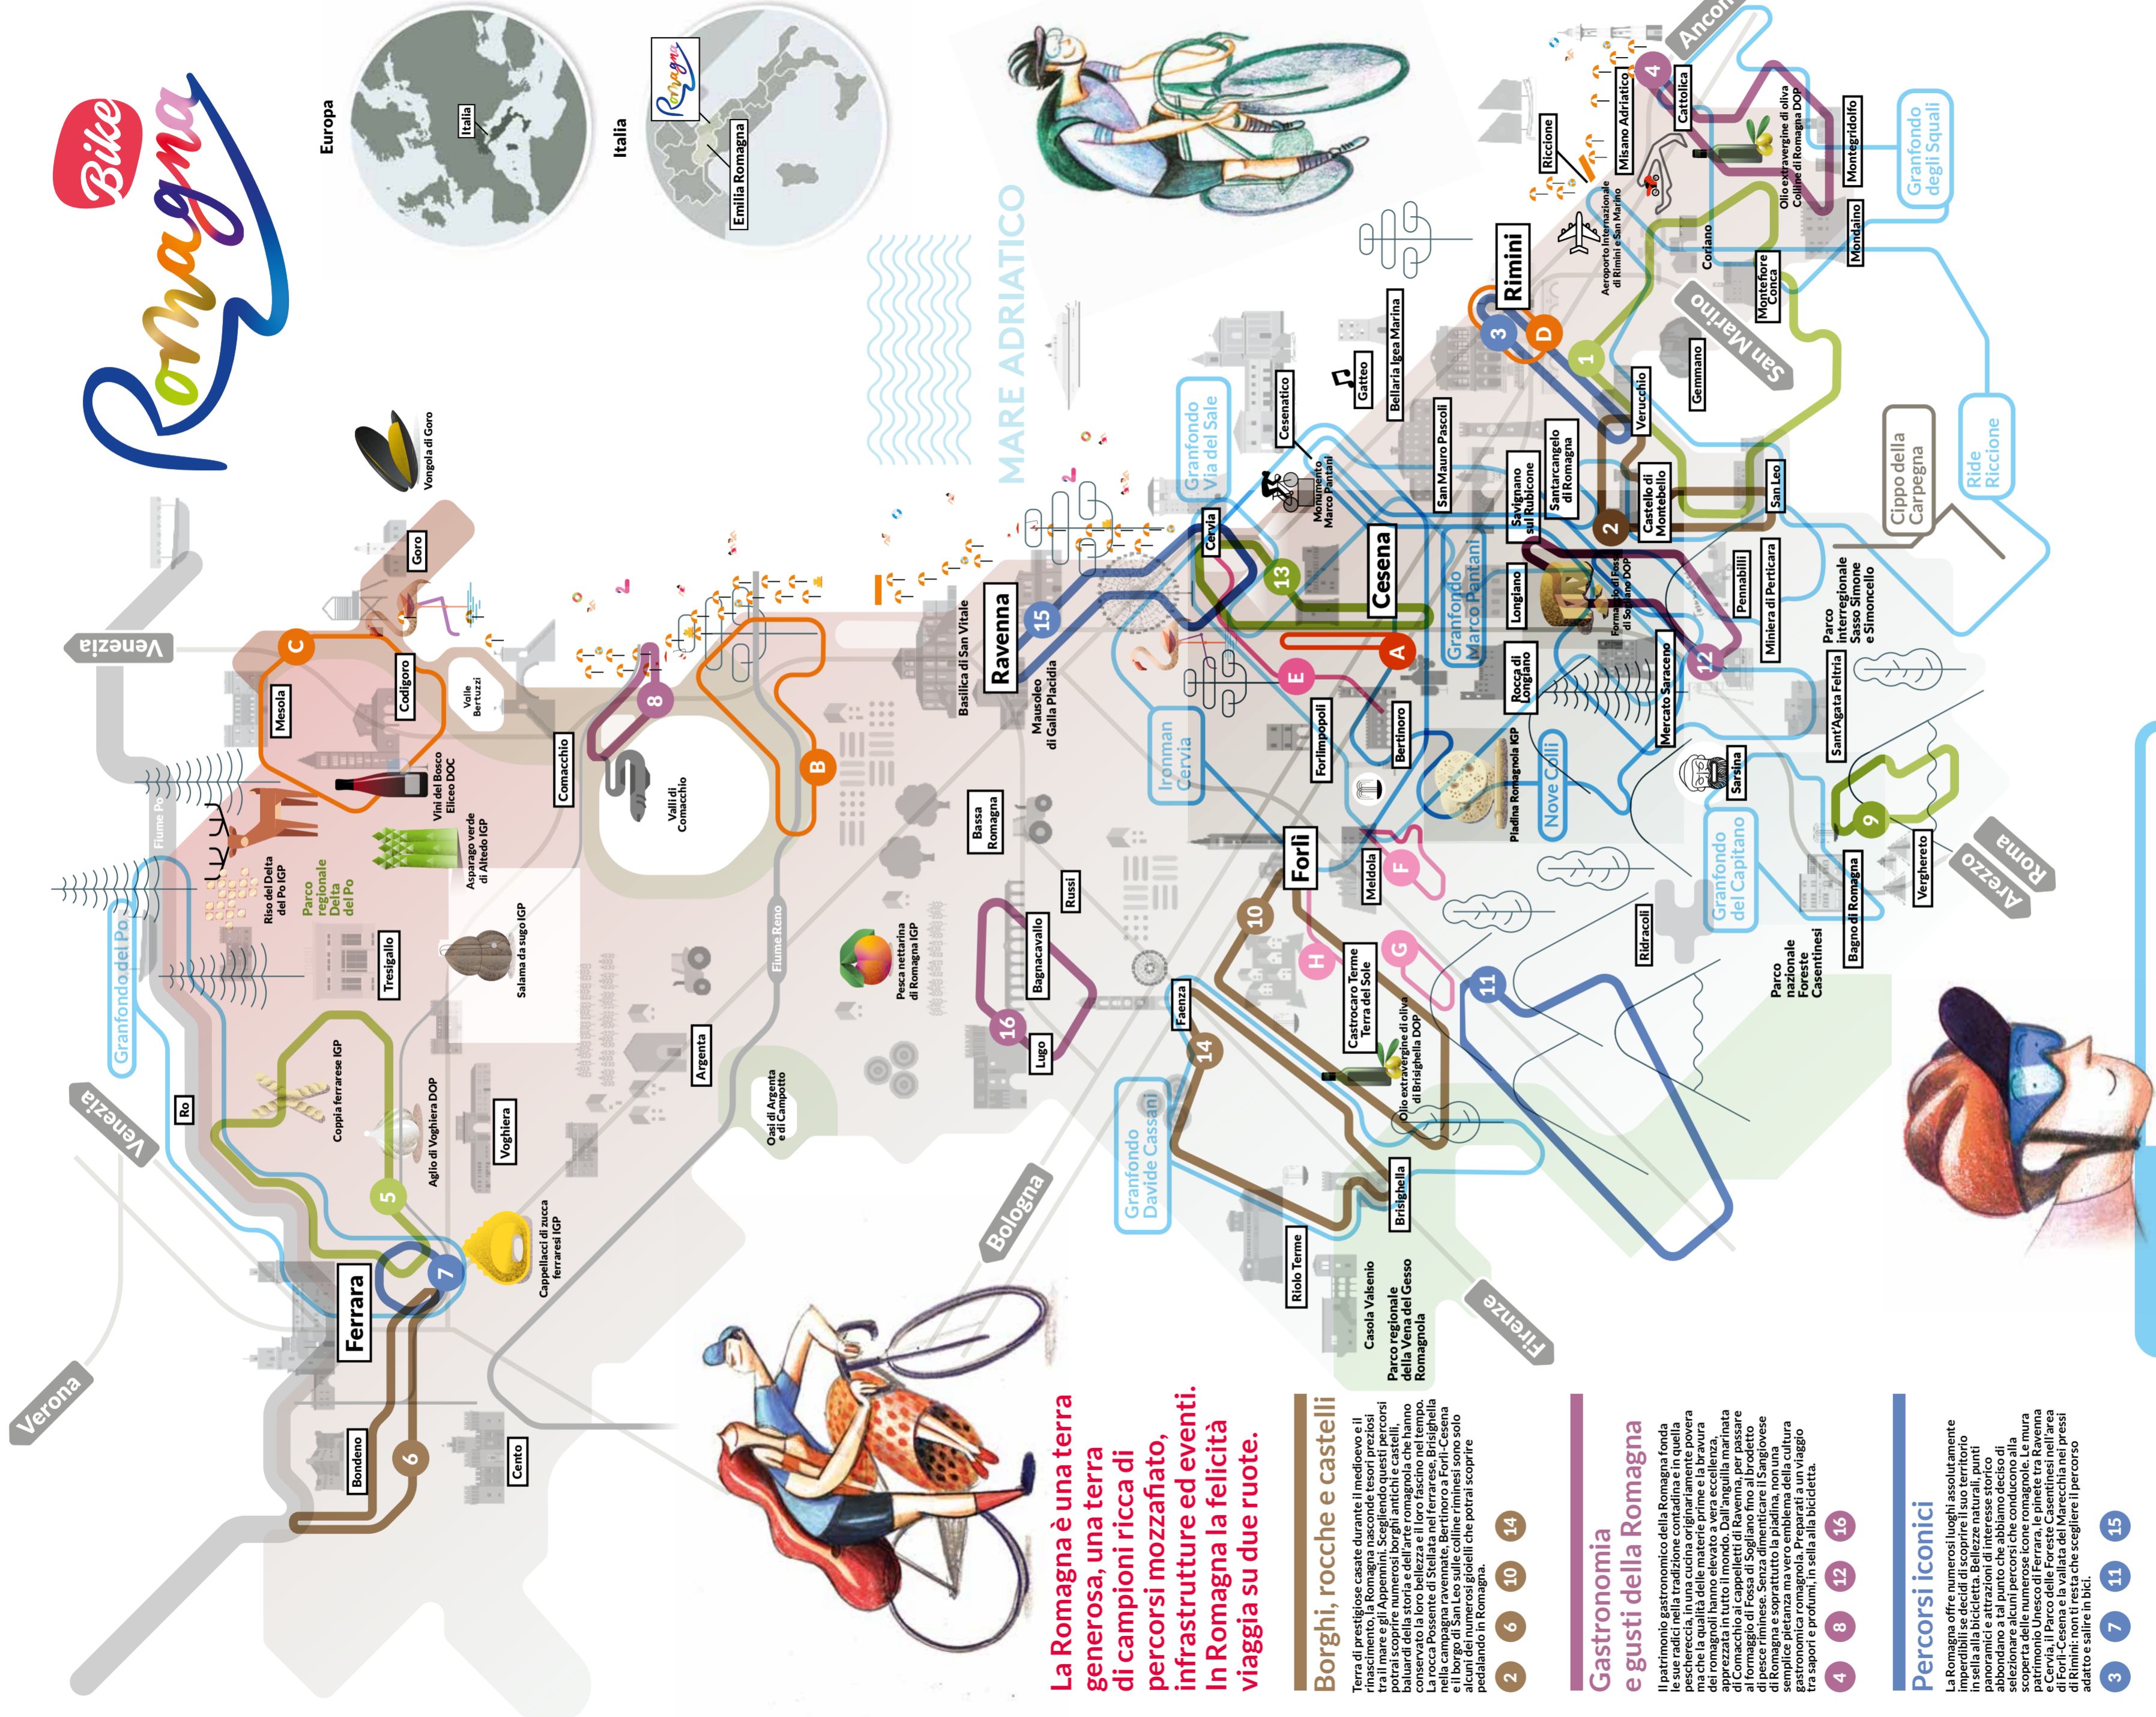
Bike Romagna

Europa
Italia
Italia
Emilia Romagna

MARE ADRIATICO

Vongola di Goro

Venezia
Venezia
Verona
Bologna
Firenze
Arezzo
Roma
Ancona
San Marino

Granfondo del Po
Fiume Po
Ro
Goro
Mesola
Codigoro
Valle Bertuzzi
Comacchio
Valli di Comacchio
Riso del Delta del Po IGP
Parco regionale Delta del Po
Vini del Bosco Eliceo DOC
Asparago verde di Altedo IGP
Tresigallo
Salama da sugo IGP
Coppia ferrarese IGP
Aglio di Voghiera DOP
Voghiera
Cappellacci di zucca ferraresi IGP
Ferrara
Bondeno
Cento
Argenta
Oasi di Argenta e di Campotto
Fiume Reno
Pesca nettarina di Romagna IGP
Bassa Romagna
Russi
Bagnacavallo
Lugo
Basilica di San Vitale
Ravenna
Mausoleo di Galla Placidia
Granfondo Davide Cassani
Faenza
Riolo Terme
Casola Valsenio
Parco regionale della Vena del Gesso Romagnola
Brisighella
Olio extravergine di oliva di Brisighella DOP
Castrocaro Terme Terra del Sole
Forlì
Meldola
Forlimpopoli
Bertinoro
Ironman Cervia
Cervia
Granfondo Via del Sale
Cesenatico
Monumento a Marco Pantani
Gatteo
Bellaria Igea Marina
San Mauro Pascoli
Savignano sul Rubicone
Santarcangelo di Romagna
Cesena
Granfondo Marco Pantani
Longiano
Formaggio di Fossa di Sogliano DOP
Rocca di Longiano
Piadina Romagnola IGP
Nove Colli
Mercato Saraceno
Sarsina
Granfondo del Capitano
Ridracoli
Parco nazionale Foreste Casentinesi
Bagno di Romagna
Verghereto
Sant'Agata Feltria
Parco interregionale Sasso Simone e Simoncello
Miniera di Perticara
Pennabilli
San Leo
Castello di Montebello
Verucchio
Gemmano
Montefiore Conca
Coriano
Mondaino
Montegridolfo
Rimini
Aeroporto Internazionale di Rimini e San Marino
Riccione
Misano Adriatico
Cattolica
Olio extravergine di oliva Colline di Romagna DOP
Granfondo degli Squali
Cippo della Carpegna
Ride Riccione

A B C D E F G H
1 2 3 4 5 6 7 8 9 10 11 12 13 14 15 16

La Romagna è una terra generosa, una terra di campioni ricca di percorsi mozzafiato, infrastrutture ed eventi. In Romagna la felicità viaggia su due ruote.

Borghi, rocche e castelli
Terra di prestigiose casate durante il medioevo e il rinascimento, la Romagna nasconde tesori preziosi tra il mare e gli Appennini. Scegliendo questi percorsi potrai scoprire numerosi borghi antichi e castelli, baluardi della storia e dell'arte romagnola che hanno conservato la loro bellezza e il loro fascino nel tempo. La rocca Possente di Stellata nel ferrarese, Brisighella nella campagna ravennate, Bertinoro a Forlì-Cesena e il borgo di San Leo sulle colline riminesi sono solo alcuni dei numerosi gioielli che potrai scoprire pedalando in Romagna.
2 6 10 14

Gastronomia e gusti della Romagna
Il patrimonio gastronomico della Romagna fonda le sue radici nella tradizione contadina e in quella pescherecchia, in una cucina originariamente povera ma che la qualità delle materie prime e la bravura dei romagnoli hanno elevato a vera eccellenza, apprezzata in tutto il mondo. Dall'anguilla marinata di Comacchio ai cappelletti di Ravenna, per passare al formaggio di Fossa di Sogliano fino al prodotto di pesce riminese. Senza dimenticare il Sangiovese di Romagna e soprattutto la piadina, non una semplice pietanza ma vero emblema della cultura gastronomica romagnola. Preparati a un viaggio tra sapori e profumi, in sella alla bicicletta.
4 8 12 16

Percorsi iconici
La Romagna offre numerosi luoghi assolutamente imperdibili se decidi di scoprire il suo territorio in sella alla bicicletta. Bellezze naturali, punti panoramici e attrazioni di interesse storico abbondano a tal punto che abbiamo deciso di selezionare alcuni percorsi che conducono alla scoperta delle numerose icone romagnole. Le mura patrimonio Unesco di Ferrara, le pinete tra Ravenna e Cervia, il Parco delle Foreste Casentinesi nell'area di Forlì-Cesena e la vallata del Marecchia nei pressi di Rimini: non ti resta che scegliere il percorso adatto e salire in bici.
3 7 11 15